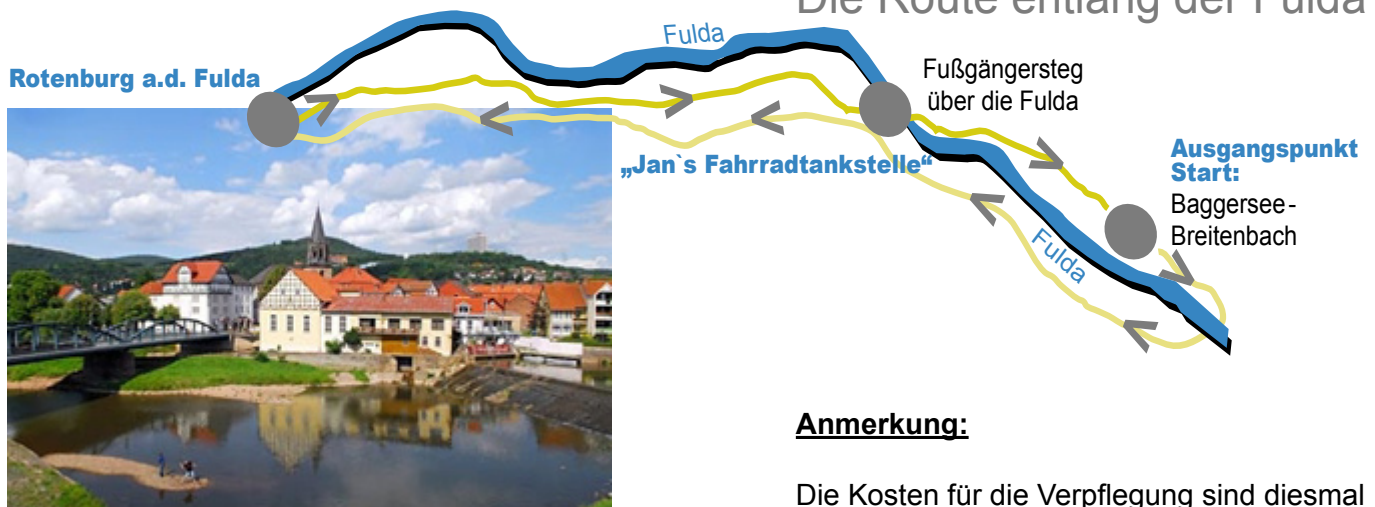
Die Route entlang der Fulda

Fulda

Rotenburg a.d. Fulda

Fußgängersteg über die Fulda

„Jan`s Fahrradtankstelle“

Ausgangspunkt Start:
Baggersee-Breitenbach

Fulda

Anmerkung:

Die Kosten für die Verpflegung sind diesmal